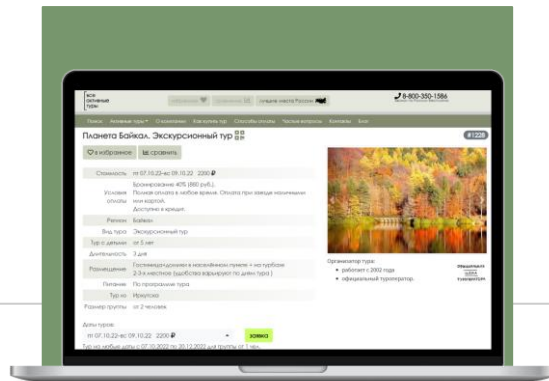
все активные туры

избранное сравнение лучшие места России

8-800-350-1586

Поиск Активные туры О компании Как купить тур Способы оплаты Частые вопросы Контакты Блог

Планета Байкал. Экскурсионный тур

#1228

в избранное сравнить

| | |
|---|---|
| Стоимость | пт 07.10.22-вс 09.10.22 2200 ₽ |
| Условия оплаты | Бронирование 40% (880 руб.). Полная оплата в любое время. Оплата при заезде наличными или картой. Доступна в кредит. |
| Регион | Байкал |
| Вид тура | Экскурсионный тур |
| Тур с детьми | от 5 лет |
| Длительность | 3 дня |
| Размещение | Гостевой домик в молодёжном лагере + на турбазе 2-3-х местное (удобства варьируют по дням тура) |
| Питание | По программе тура |
| Тур из | Иркутска |
| Размер группы | от 2 человек |

Организатор тура:
• работает с 2002 года
• официальный туроператор

официальный туроператор

Даты туров:
пт 07.10.22-вс 09.10.22 2200 ₽
заявка
Тур на любые даты с 07.10.2022 по 20.12.2022 для группы от 1 чел.